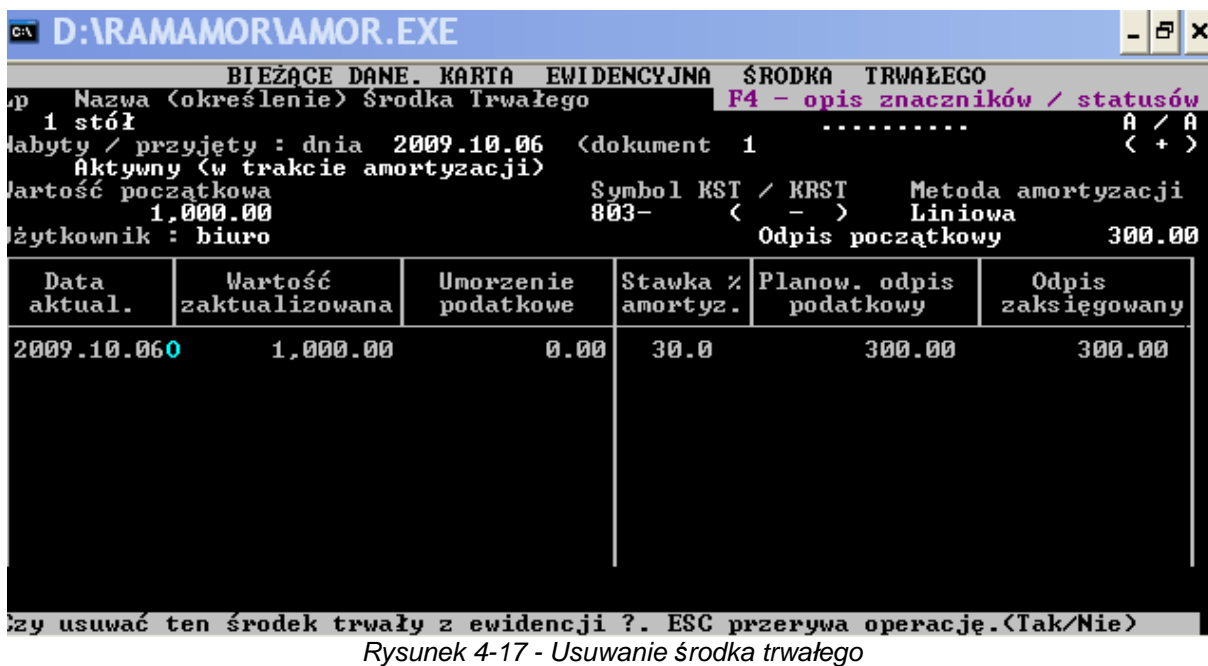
D:\RAMAMOR\AMOR.EXE

BIEŻĄCE DANE. KARTA EWIDENCYJNA ŚRODKA TRWAŁEGO
Lp Nazwa (określenie) Środka Trwałego F4 – opis znaczników / statusów
1 stół .......... A / A
Nabyty / przyjęty : dnia 2009.10.06 (dokument 1 ( + )
Aktywny (w trakcie amortyzacji)
Wartość początkowa Symbol KST / KRST Metoda amortyzacji
1,000.00 803- ( - ) Liniowa
Użytkownik : biuro Odpis początkowy 300.00

| Data aktual. | Wartość zaktualizowana | Umorzenie podatkowe | Stawka % amortyz. | Planow. odpis podatkowy | Odpis zaksięgowany |
|---|---|---|---|---|---|
| 2009.10.060 | 1,000.00 | 0.00 | 30.0 | 300.00 | 300.00 |

Czy usuwać ten środek trwały z ewidencji ?. ESC przerywa operację.(Tak/Nie)

Rysunek 4-17 - Usuwanie środka trwałego